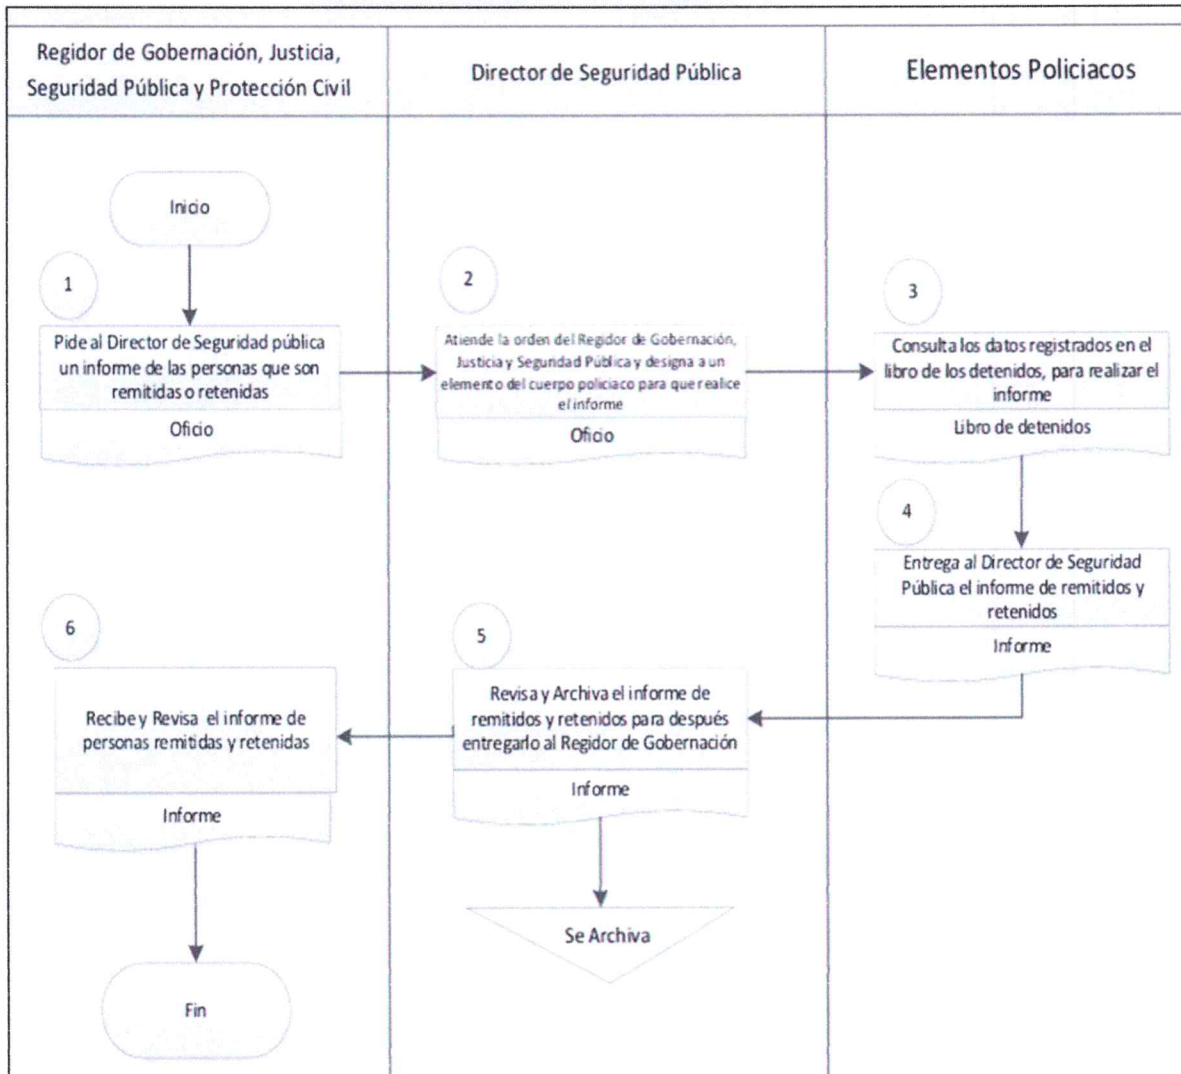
Regidor de Gobernación, Justicia, Seguridad Pública y Protección Civil

Director de Seguridad Pública

Elementos Policiacos

Inicio

1

Pide al Director de Seguridad pública un informe de las personas que son remitidas o retenidas

Oficio

2

Atiende la orden del Regidor de Gobernación, Justicia y Seguridad Pública y designa a un elemento del cuerpo policiaco para que realice el informe

Oficio

3

Consulta los datos registrados en el libro de los detenidos, para realizar el informe

Libro de detenidos

4

Entrega al Director de Seguridad Pública el informe de remitidos y retenidos

Informe

5

Revisa y Archiva el informe de remitidos y retenidos para después entregarlo al Regidor de Gobernación

Informe

Se Archiva

6

Recibe y Revisa el informe de personas remitidas y retenidas

Informe

Fin